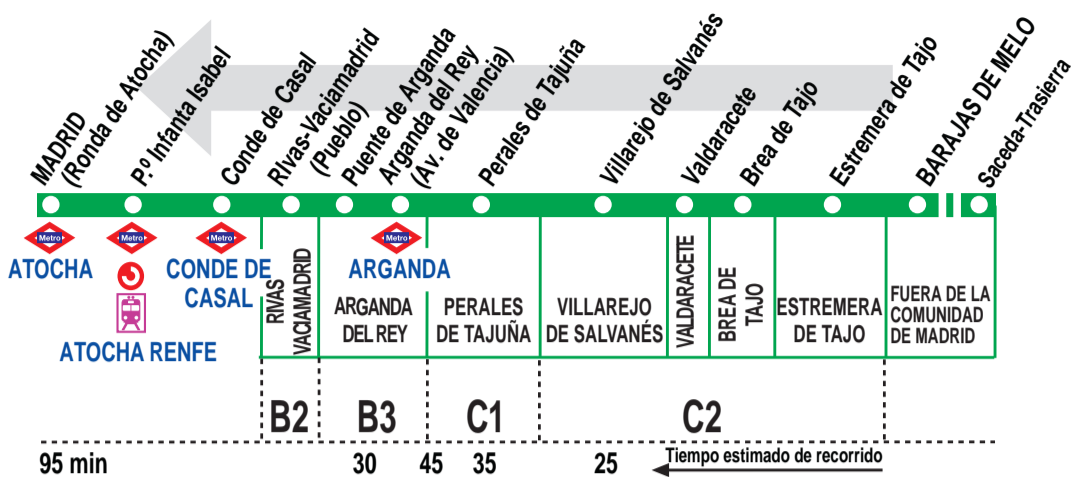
MADRID (Ronda de Atocha)
P.º Infanta Isabel
Conde de Casal
Rivas-Vaciamadrid (Pueblo)
Puente de Arganda
Arganda del Rey (Av. de Valencia)
Perales de Tajuña
Villarejo de Salvanés
Valdaracete
Brea de Tajo
Estremera de Tajo
BARAJAS DE MELO
Saceda-Trasierra

Metro
ATOCHA
Metro
ATOCHA RENFE
Metro
CONDE DE CASAL
Metro
ARGANDA

RIVAS VACIAMADRID
ARGANDA DEL REY
PERALES DE TAJUÑA
VILLAREJO DE SALVANÉS
VALDARACETE
BREA DE TAJO
ESTREMERA DE TAJO
FUERA DE LA COMUNIDAD DE MADRID

B2
B3
C1
C2

95 min
30
45
35
25
Tiempo estimado de recorrido